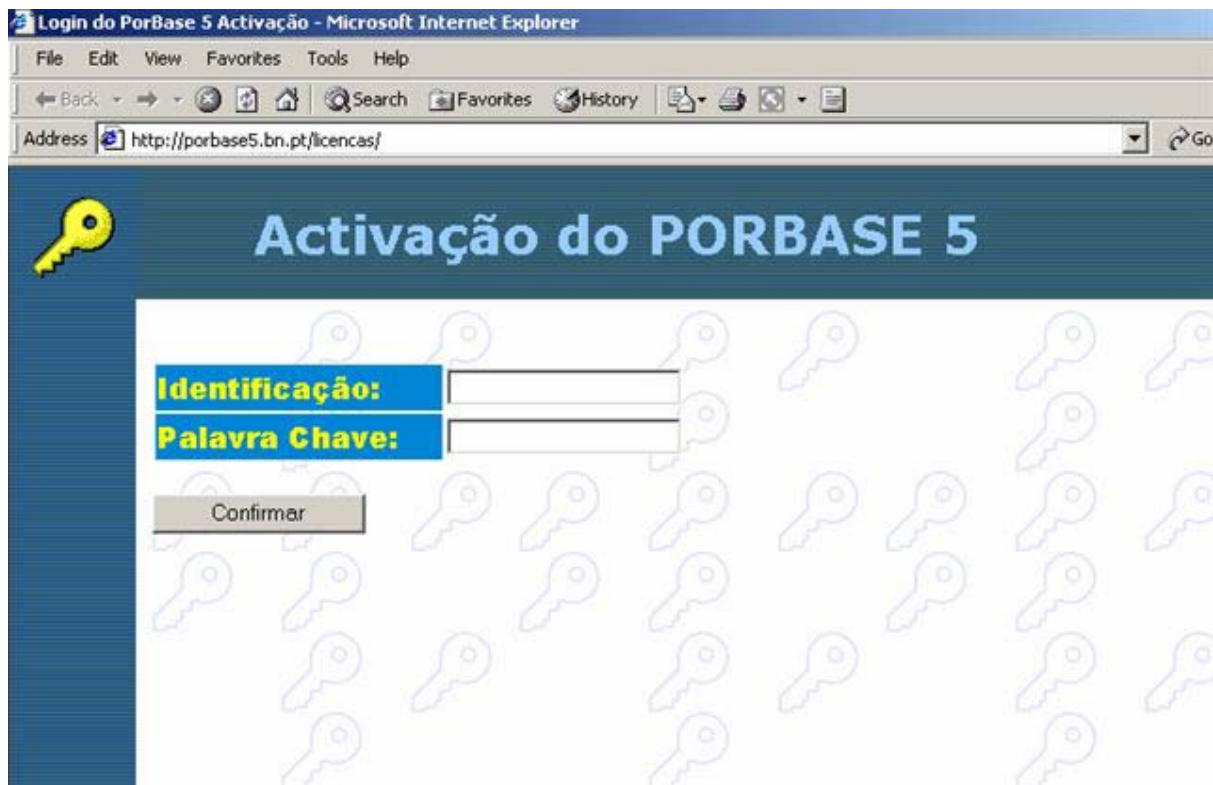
Login do PorBase 5 Activação - Microsoft Internet Explorer

File Edit View Favorites Tools Help

Back Search Favorites History

Address http://porbase5.bn.pt/licencas/ Go

Activação do PORBASE 5

Identificação:

Palavra Chave:

Confirmar